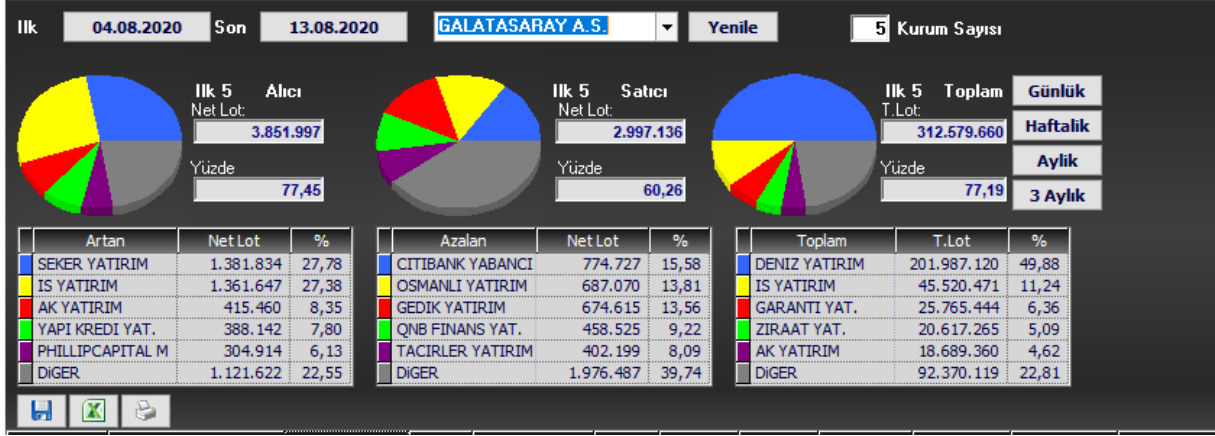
Ilk 04.08.2020 Son 13.08.2020 GALATASARAY A.S. Yenile 5 Kurum Sayısı

Ilk 5 Alıcı
Net Lot
3.851.997
Yüzde
77,45

Ilk 5 Satıcı
Net Lot
2.997.136
Yüzde
60,26

Ilk 5 Toplam
T.Lot
312.579.660
Yüzde
77,19

Günlük
Haftalik
Aylik
3 Aylık

| Artan | Net Lot | % |
|---|---|---|
| SEKER YATIRIM | 1.381.834 | 27,78 |
| IS YATIRIM | 1.361.647 | 27,38 |
| AK YATIRIM | 415.460 | 8,35 |
| YAPI KREDI YAT. | 388.142 | 7,80 |
| PHILLIPCAPITAL M | 304.914 | 6,13 |
| DiGER | 1.121.622 | 22,55 |

| Azalan | Net Lot | % |
|---|---|---|
| CITIBANK YABANCI | 774.727 | 15,58 |
| OSMANLI YATIRIM | 687.070 | 13,81 |
| GEDIK YATIRIM | 674.615 | 13,56 |
| QNB FINANS YAT. | 458.525 | 9,22 |
| TACIRLER YATIRIM | 402.199 | 8,09 |
| DiGER | 1.976.487 | 39,74 |

| Toplam | T.Lot | % |
|---|---|---|
| DENIZ YATIRIM | 201.987.120 | 49,88 |
| IS YATIRIM | 45.520.471 | 11,24 |
| GARANTI YAT. | 25.765.444 | 6,36 |
| ZIRAAT YAT. | 20.617.265 | 5,09 |
| AK YATIRIM | 18.689.360 | 4,62 |
| DiGER | 92.370.119 | 22,81 |